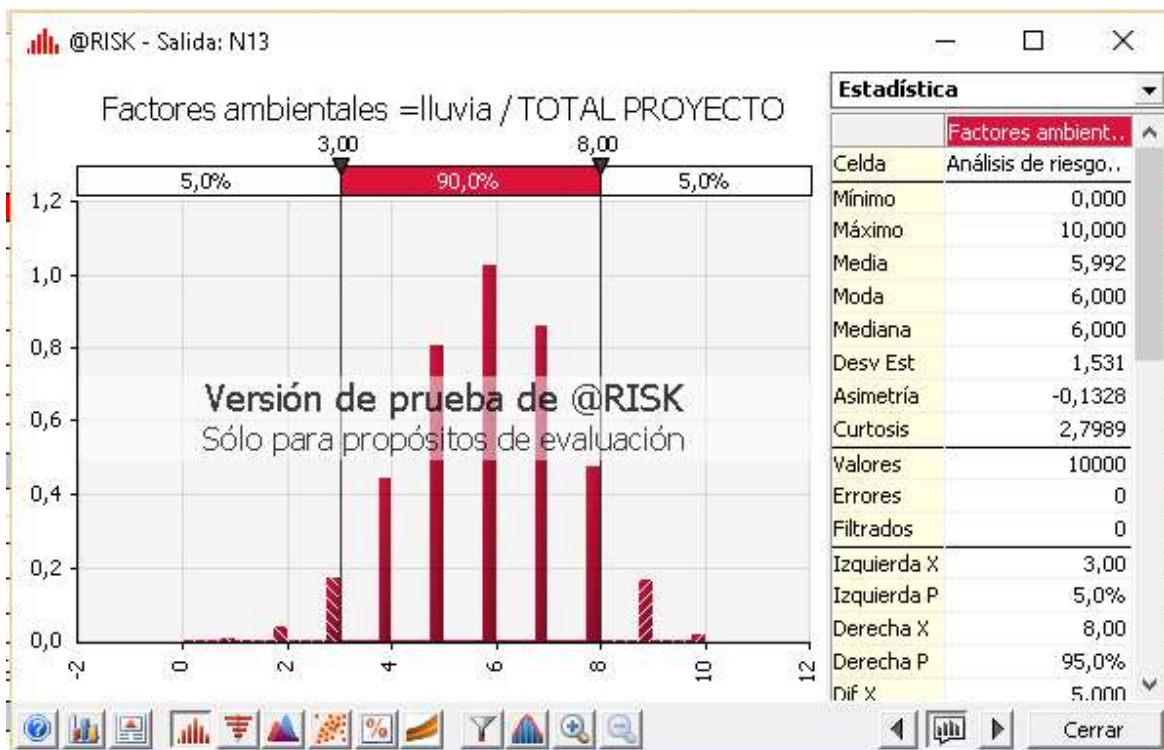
@RISK - Salida: N13

Factores ambientales =lluvia / TOTAL PROYECTO

3,00 8,00

5,0% 90,0% 5,0%

1,2
1,0
0,8
0,6
0,4
0,2
0,0

-2 0 2 4 6 8 10 12

Versión de prueba de @RISK
Sólo para propósitos de evaluación

Estadística

| | Factores ambient.. |
|---|---|
| Celda | Análisis de riesgo.. |
| Mínimo | 0,000 |
| Máximo | 10,000 |
| Media | 5,992 |
| Moda | 6,000 |
| Mediana | 6,000 |
| Desv Est | 1,531 |
| Asimetría | -0,1328 |
| Curtosis | 2,7989 |
| Valores | 10000 |
| Errores | 0 |
| Filtrados | 0 |
| Izquierda X | 3,00 |
| Izquierda P | 5,0% |
| Derecha X | 8,00 |
| Derecha P | 95,0% |
| Dif X | 5,000 |

Cerrar